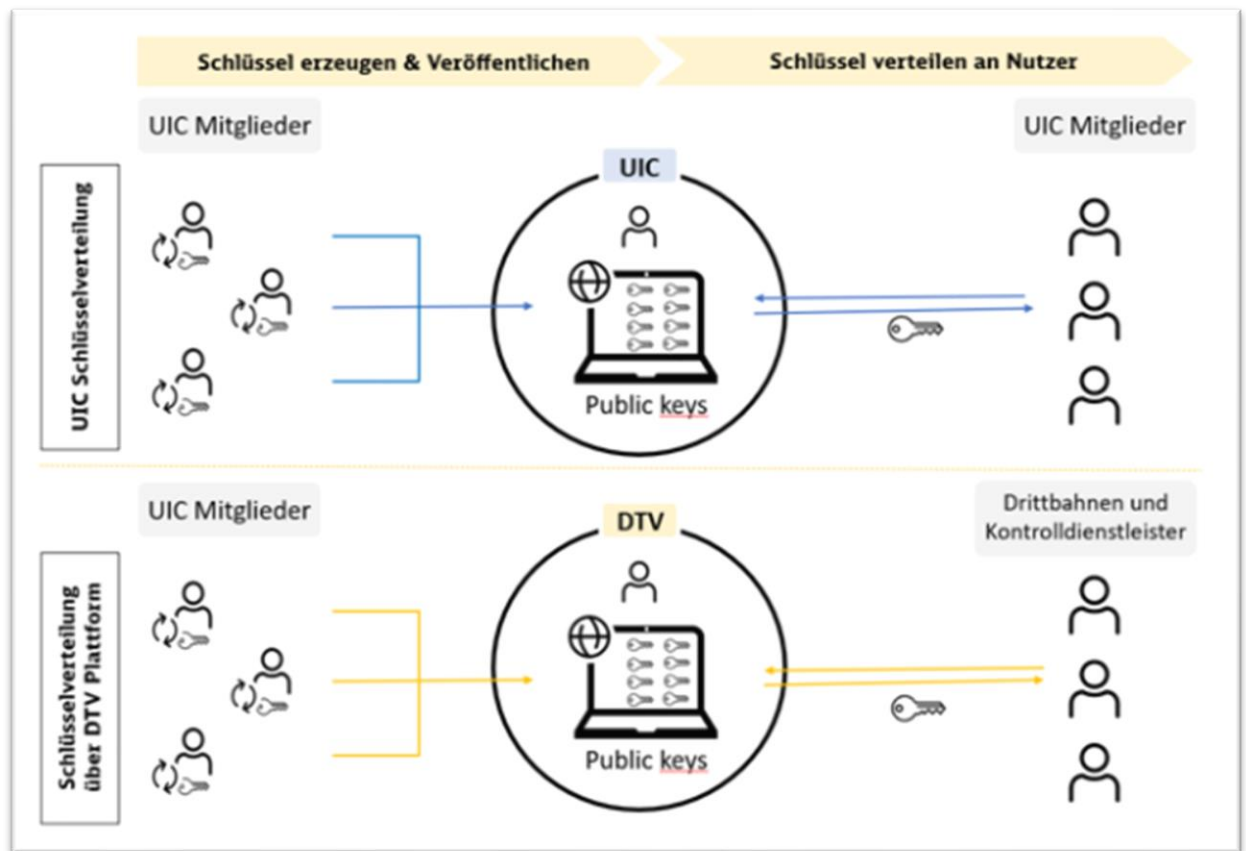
Schlüssel erzeugen & Veröffentlichen

Schlüssel verteilen an Nutzer

UIC Schlüsselverteilung

UIC Mitglieder

UIC

Public keys

UIC Mitglieder

Schlüsselverteilung über DTV Plattform

UIC Mitglieder

DTV

Public keys

Drittbahnen und Kontrolldienstleister